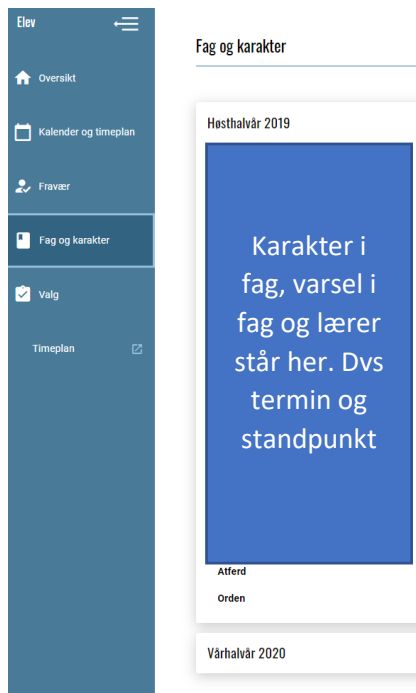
Elev

Oversikt

Kalender og timeplan

Fravær

Fag og karakter

Valg

Timeplan

Fag og karakter

Høsthalvår 2019

Karakter i fag, varsel i fag og lærer står her. Dvs termin og standpunkt

Atferd

Orden

Vårhalvår 2020